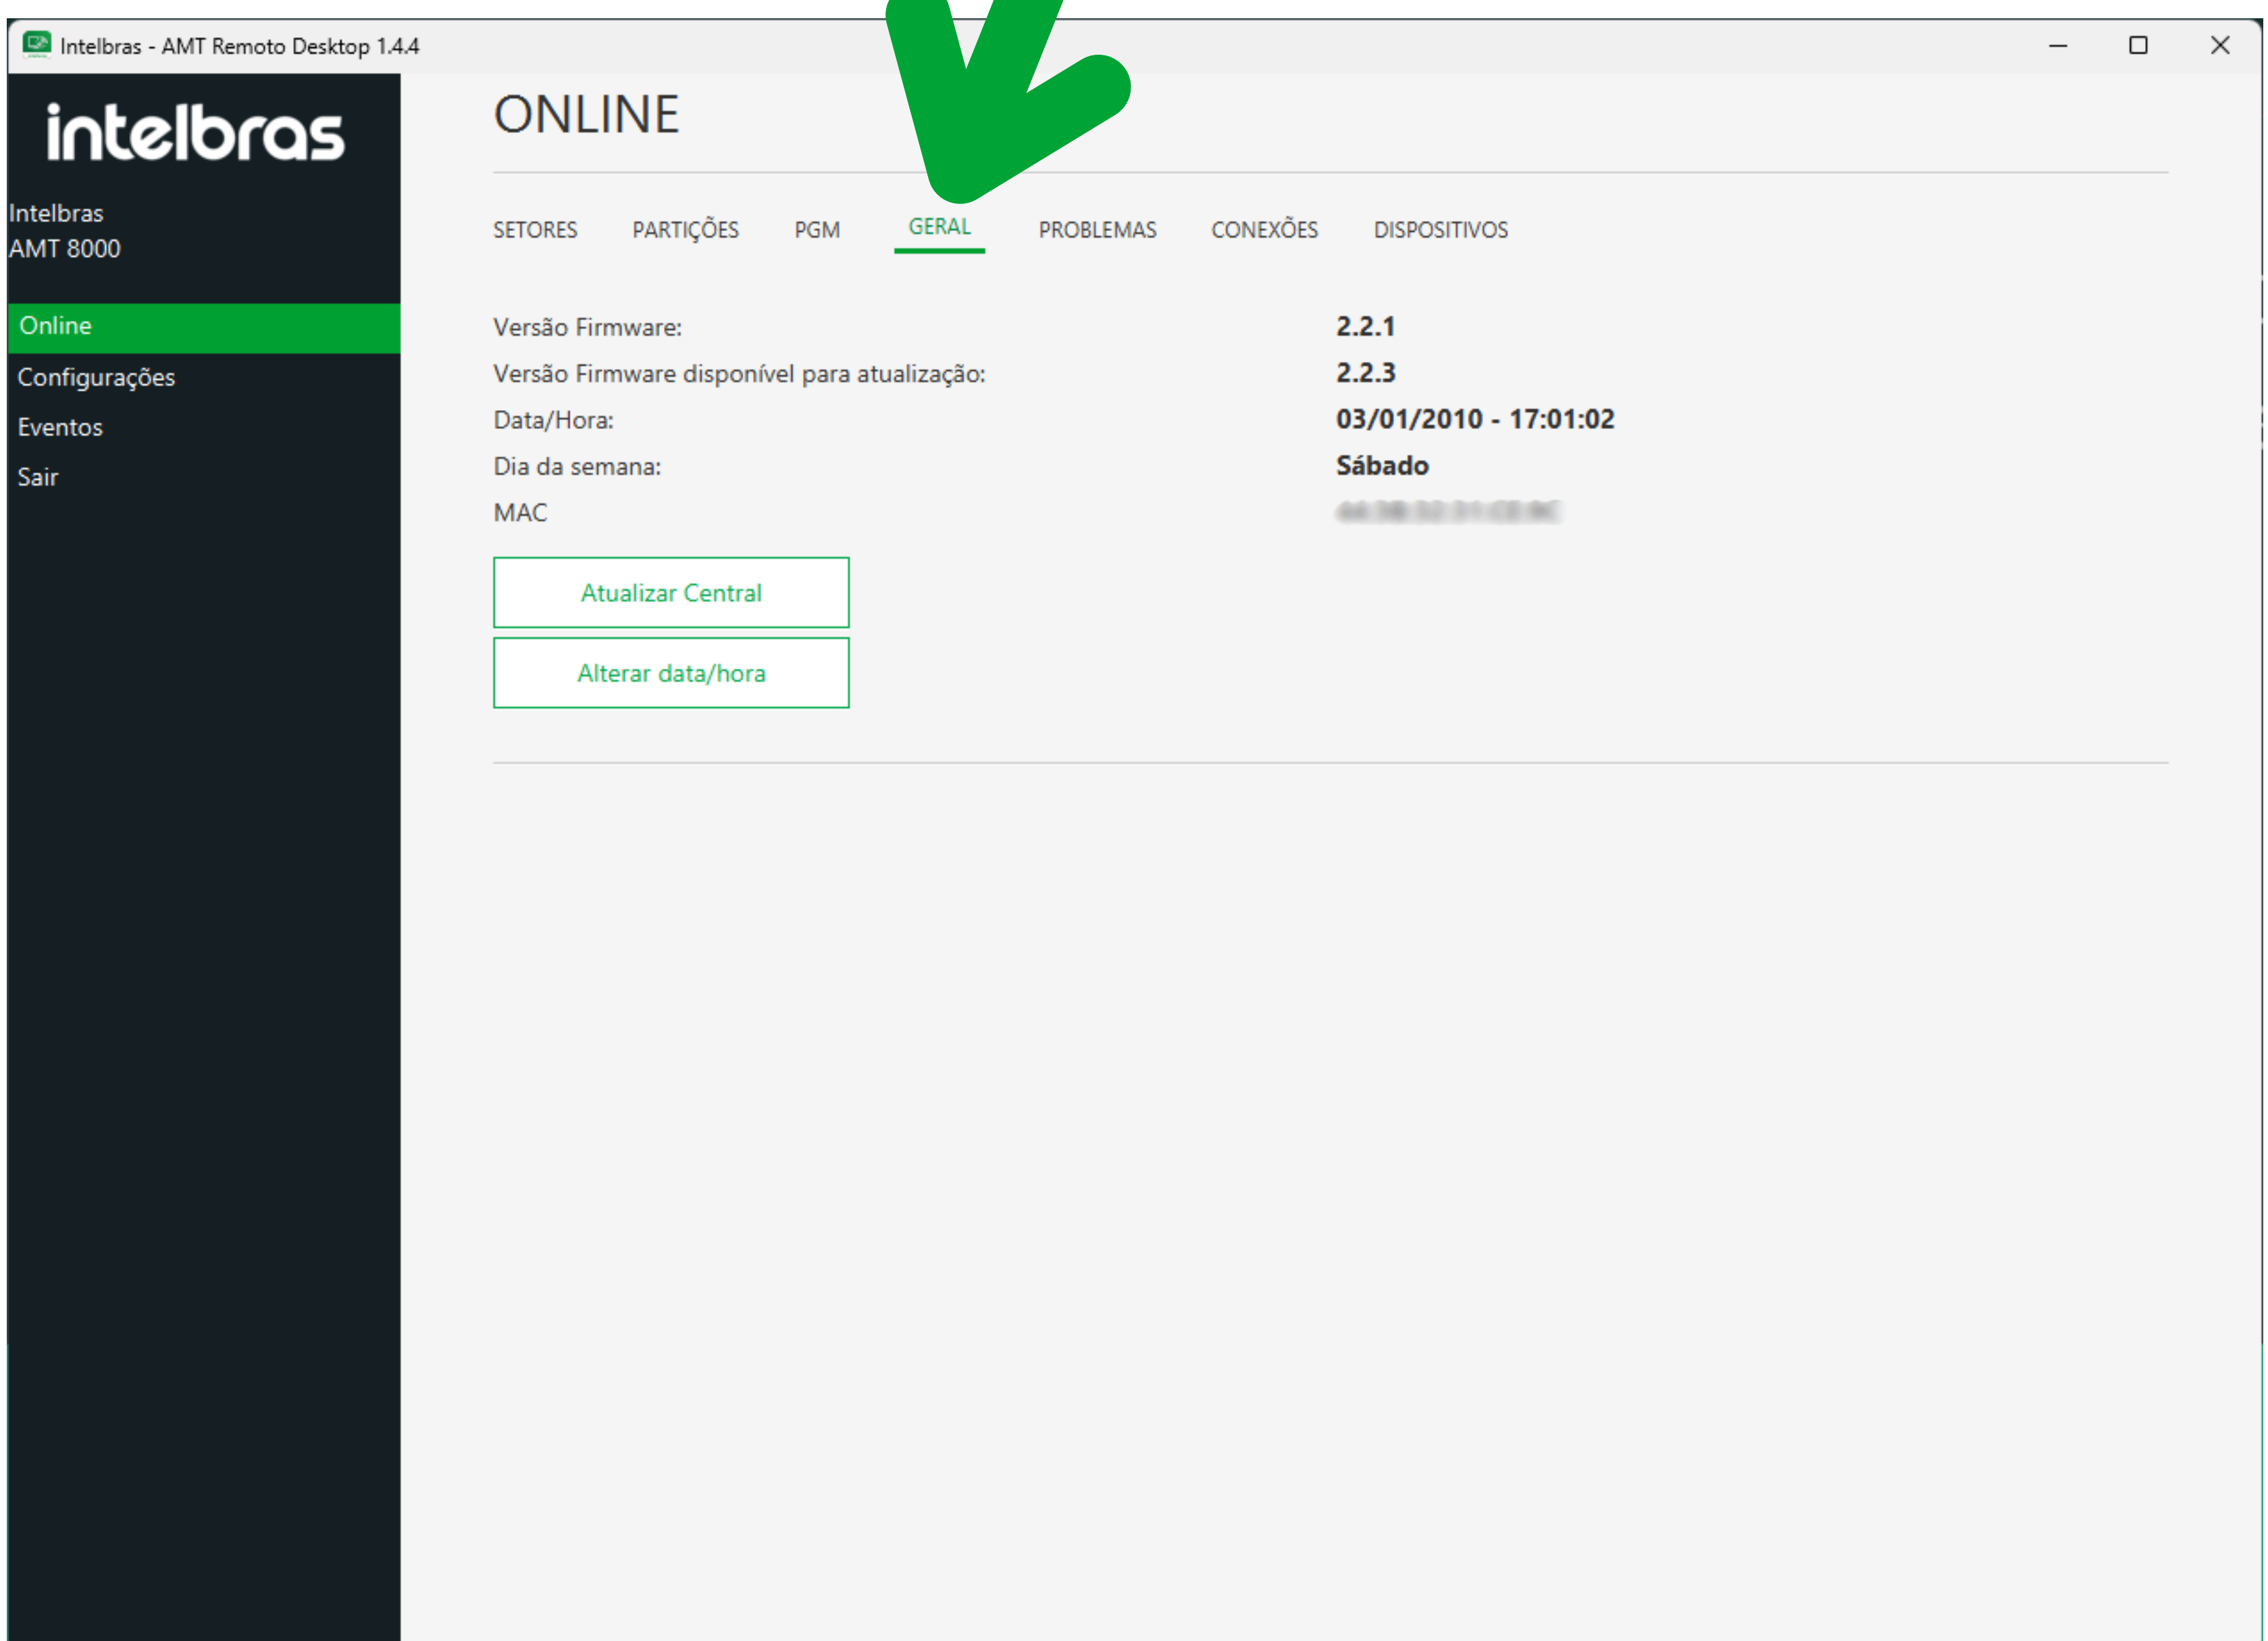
Intelbras - AMT Remoto Desktop 1.4.4

intelbras

Intelbras
AMT 8000

Online
Configurações
Eventos
Sair

ONLINE

SETORES PARTIÇÕES PGM GERAL PROBLEMAS CONEXÕES DISPOSITIVOS

Versão Firmware: 2.2.1
Versão Firmware disponível para atualização: 2.2.3
Data/Hora: 03/01/2010 - 17:01:02
Dia da semana: Sábado
MAC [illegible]

Atualizar Central

Alterar data/hora